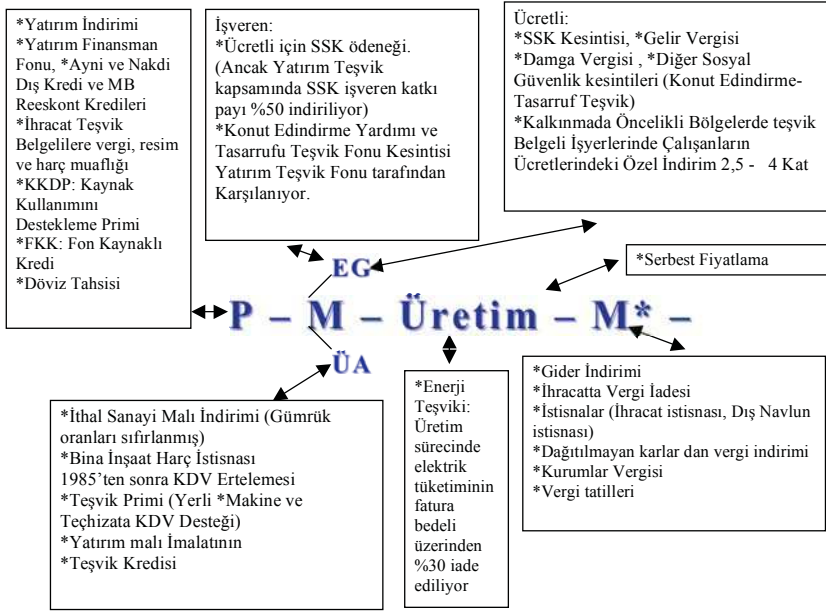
*Yatırım İndirimi
*Yatırım Finansman Fonu, *Ayni ve Nakdi Dış Kredi ve MB Reeskont Kredileri
*İhracat Teşvik Belgelilere vergi, resim ve harç muaflığı
*KKDP: Kaynak Kullanımını Destekleme Primi
*FKK: Fon Kaynaklı Kredi
*Döviz Tahsisi

İşveren:
*Ücretli için SSK ödeneği. (Ancak Yatırım Teşvik kapsamında SSK işveren katkı payı %50 indiriliyor)
*Konut Edindirme Yardımı ve Tasarrufu Teşvik Fonu Kesintisi Yatırım Teşvik Fonu tarafından Karşılanıyor.

Ücretli:
*SSK Kesintisi, *Gelir Vergisi
*Damga Vergisi , *Diğer Sosyal Güvenlik kesintileri (Konut Edindirme-Tasarruf Teşvik)
*Kalkınmada Öncelikli Bölgelerde teşvik Belgeli İşyerlerinde Çalışanların Ücretlerindeki Özel İndirim 2,5 - 4 Kat

*Serbest Fiyatlama

EG

P – M – Üretim – M* –

ÜA

*İthal Sanayi Malı İndirimi (Gümrük oranları sıfırlanmış)
*Bina İnşaat Harç İstisnası 1985'ten sonra KDV Ertelemesi
*Teşvik Primi (Yerli *Makine ve Teçhizata KDV Desteği)
*Yatırım malı İmalatının
*Teşvik Kredisi

*Enerji Teşviki: Üretim sürecinde elektrik tüketiminin fatura bedeli üzerinden %30 iade ediliyor

*Gider İndirimi
*İhracatta Vergi İadesi
*İstisnalar (İhracat istisnası, Dış Navlun istisnası)
*Dağıtılmayan karlar dan vergi indirimi
*Kurumlar Vergisi
*Vergi tatilleri